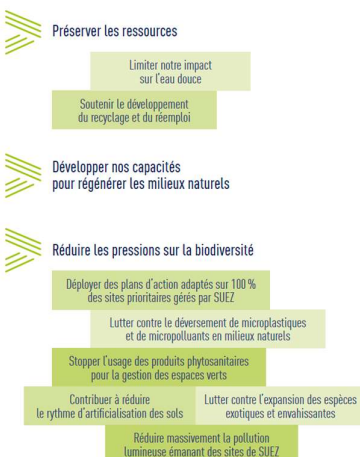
Préserver les ressources

Limiter notre impact sur l'eau douce

Soutenir le développement du recyclage et du réemploi

Développer nos capacités pour régénérer les milieux naturels

Réduire les pressions sur la biodiversité

Déployer des plans d'action adaptés sur 100 % des sites prioritaires gérés par SUEZ

Lutter contre le déversement de microplastiques et de micropolluants en milieux naturels

Stopper l'usage des produits phytosanitaires pour la gestion des espaces verts

Contribuer à réduire le rythme d'artificialisation des sols

Lutter contre l'expansion des espèces exotiques et envahissantes

Réduire massivement la pollution lumineuse émanant des sites de SUEZ